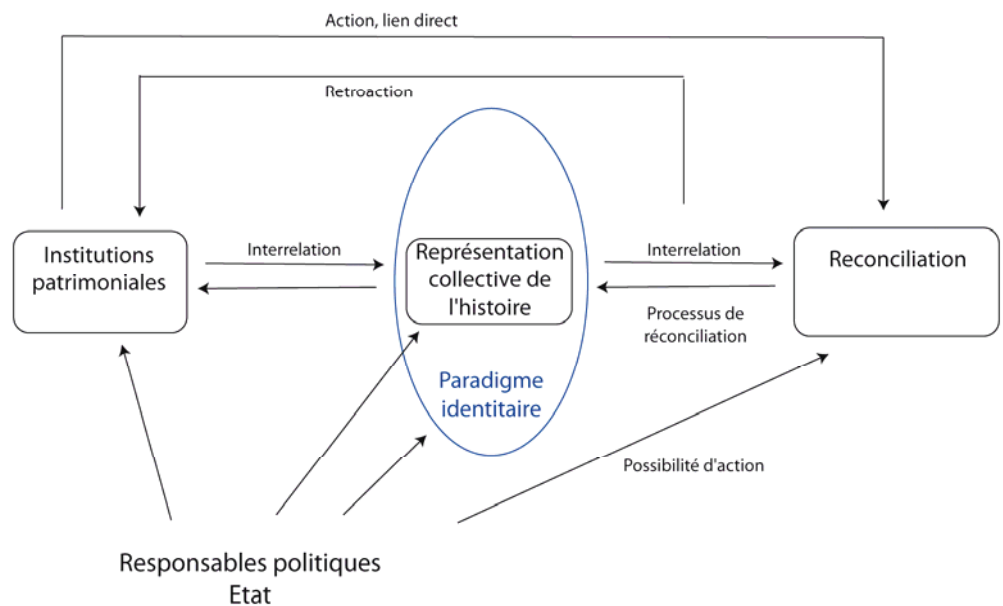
Action, lien direct

Retroaction

Institutions patrimoniales

Interrelation

Représentation collective de l'histoire

Interrelation

Reconciliation

Processus de réconciliation

Paradigme identitaire

Possibilité d'action

Responsables politiques
Etat